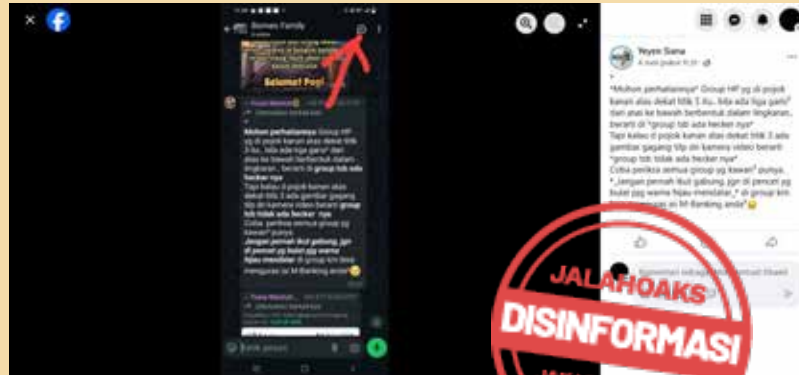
Borneo Family

Selamat Pagi

*Mohon perhatiannya* Group HP yg di pojok kanan atas dekat titik 3 itu.. kl ada tiga garis* dari atas ke bawah berbentuk dalam lingkaran.. berarti di *group tsb ada hecker nya*

Tapi kalau di pojok kanan atas dekat titik 3 ada gambar gagang tlp dn kamera video berarti *group tsb tidak ada hecker nya*

Coba periksa semua group yg kawan² punya..

*Jangan pernah ikut gabung, jgn di pencet yg bulat yg warna hijau mendatar..* di group krn bisa menguras isi M Banking anda!😂

Ketik pesan

Yeyen Siana

*Mohon perhatiannya* Group HP yg di pojok kanan atas dekat titik 3 itu.. kl ada tiga garis* dari atas ke bawah berbentuk dalam lingkaran.. berarti di *group tsb ada hecker nya*

Tapi kalau di pojok kanan atas dekat titik 3 ada gambar gagang tlp dn kamera video berarti *group tsb tidak ada hecker nya*

Coba periksa semua group yg kawan² punya..

*Jangan pernah ikut gabung, jgn di pencet yg bulat yg warna hijau mendatar..* di group krn bisa menguras isi M Banking anda!😂

JALAHOAKS

DISINFORMASI